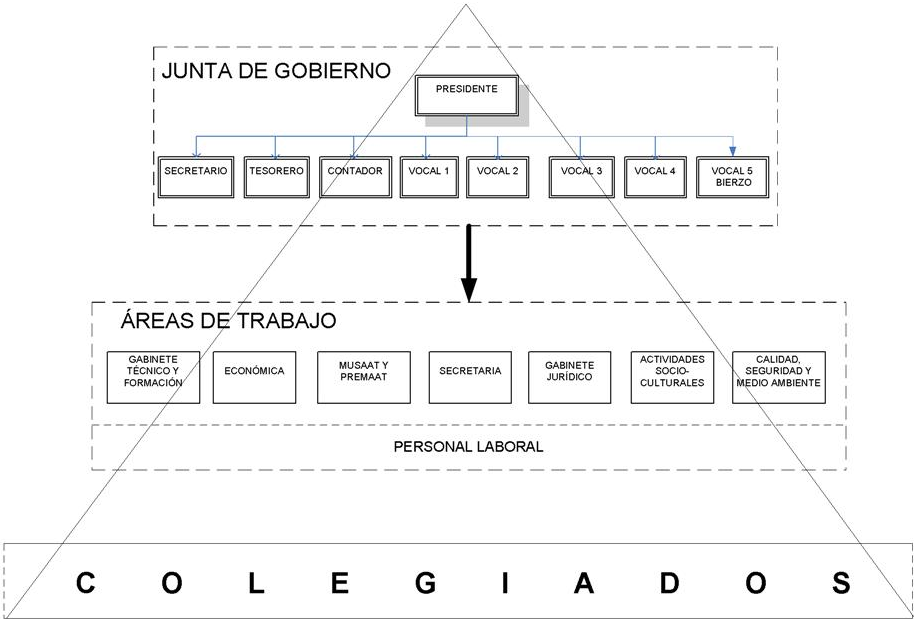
JUNTA DE GOBIERNO

PRESIDENTE

SECRETARIO
TESORERO
CONTADOR
VOCAL 1
VOCAL 2
VOCAL 3
VOCAL 4
VOCAL 5 BIERZO

ÁREAS DE TRABAJO

GABINETE TÉCNICO Y FORMACIÓN
ECONÓMICA
MUSAAT Y PREMAAT
SECRETARIA
GABINETE JURÍDICO
ACTIVIDADES SOCIO-CULTURALES
CALIDAD, SEGURIDAD Y MEDIO AMBIENTE

PERSONAL LABORAL

C O L E G I A D O S